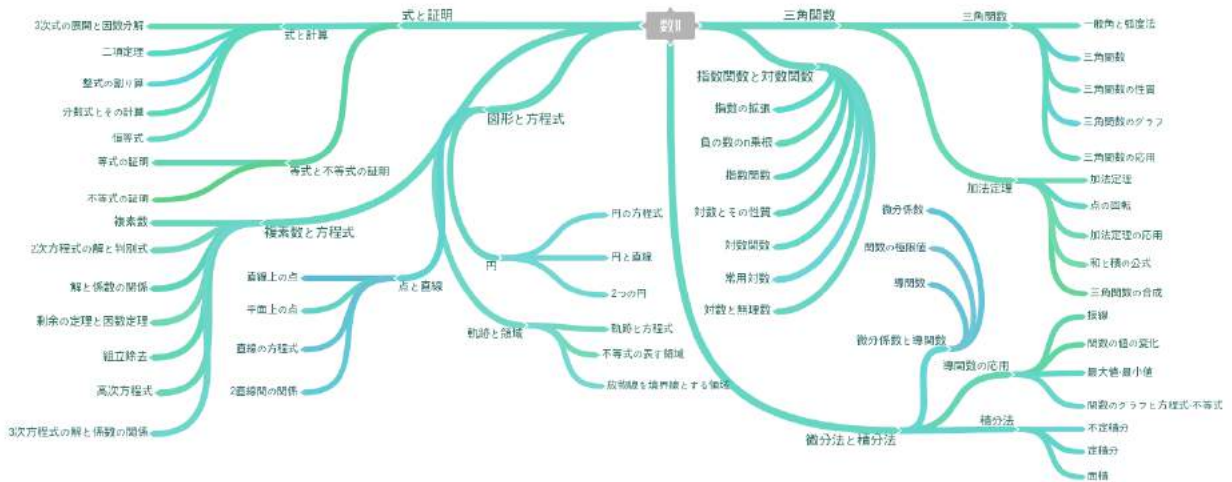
数II

式と証明
式と計算
3次式の展開と因数分解
二項定理
整式の割り算
分数式とその計算
恒等式
等式と不等式の証明
等式の証明
不等式の証明

複素数と方程式
複素数
2次方程式の解と判別式
解と係数の関係
剰余の定理と因数定理
組立除法
高次方程式
3次方程式の解と係数の関係

図形と方程式
点と直線
直線上の点
平面上の点
直線の方程式
2直線間の関係
円
円の方程式
円と直線
2つの円
軌跡と領域
軌跡と方程式
不等式の表す領域
放物線を境界線とする領域

三角関数
三角関数
一般角と弧度法
三角関数
三角関数の性質
三角関数のグラフ
三角関数の応用
加法定理
加法定理
点の回転
加法定理の応用
和と積の公式
三角関数の合成

指数関数と対数関数
指数の拡張
負の数のn乗根
指数関数
対数とその性質
対数関数
常用対数
対数と無理数

微分法と積分法
微分係数と導関数
微分係数
関数の極限値
導関数
導関数の応用
接線
関数の値の変化
最大値最小値
関数のグラフと方程式・不等式
積分法
不定積分
定積分
面積